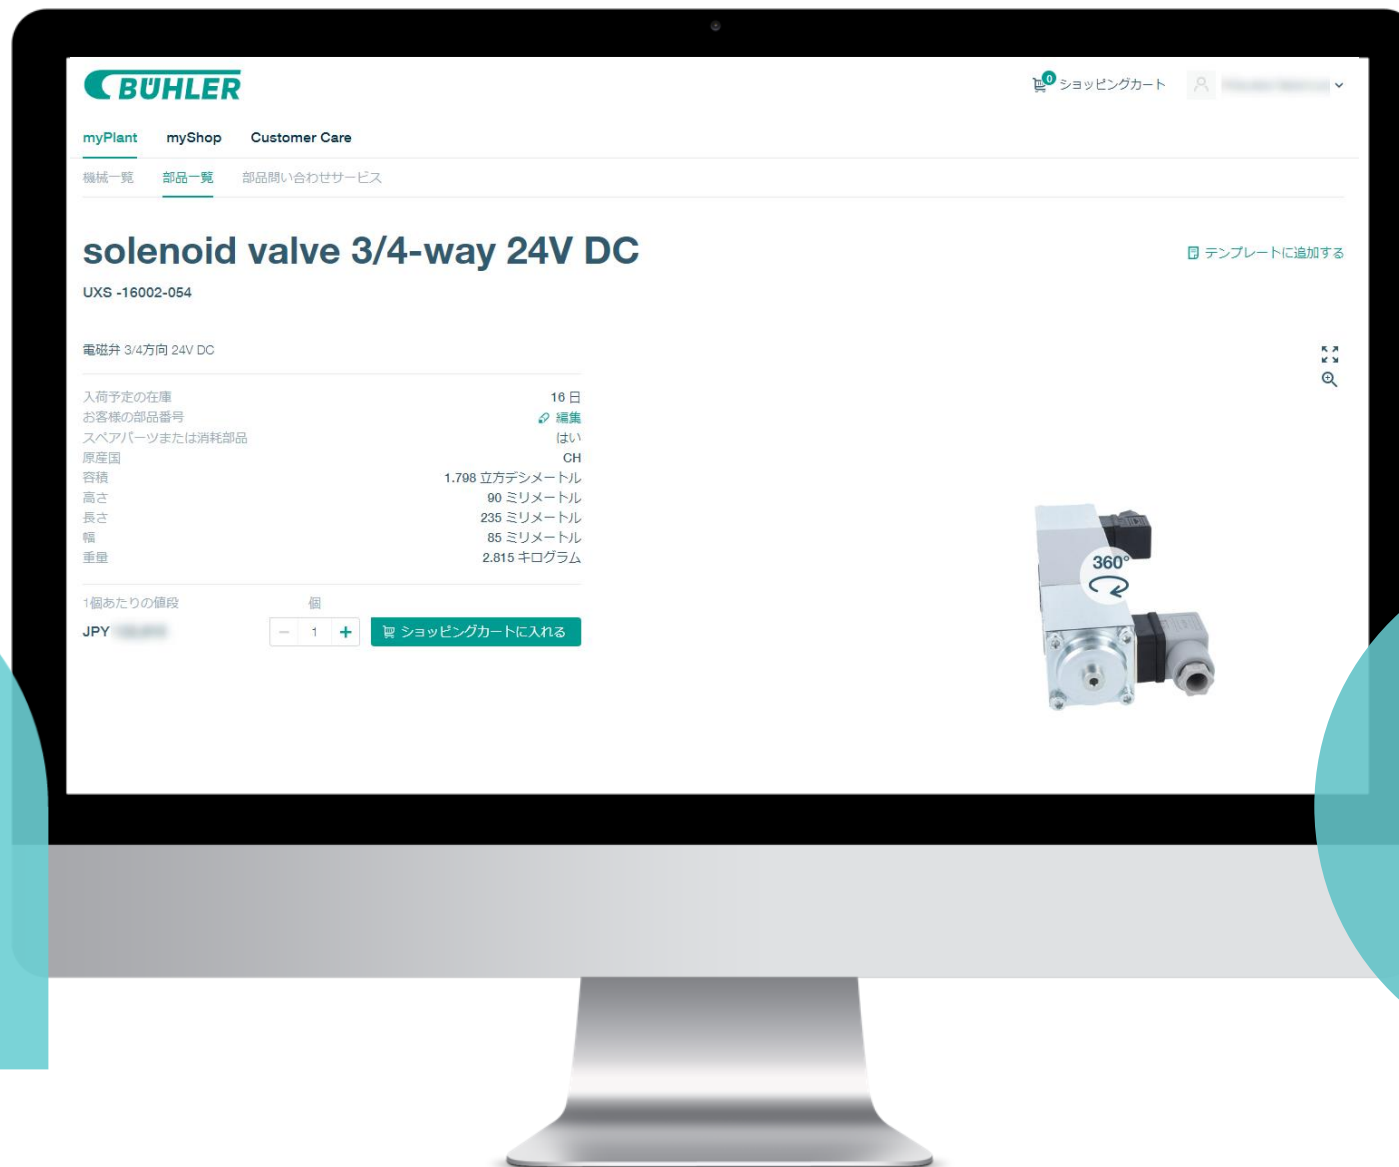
BÜHLER

0 ショッピングカート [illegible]

myPlant myShop Customer Care

機械一覧 部品一覧 部品問い合わせサービス

solenoid valve 3/4-way 24V DC

テンプレートに追加する

UXS -16002-054

電磁弁 3/4方向 24V DC

| | |
|---|---|
| 入荷予定の在庫 | 16 日 |
| お客様の部品番号 | 編集 |
| スペアパーツまたは消耗部品 | はい |
| 原産国 | CH |
| 容積 | 1.798 立方デシメートル |
| 高さ | 90 ミリメートル |
| 長さ | 235 ミリメートル |
| 幅 | 85 ミリメートル |
| 重量 | 2.815 キログラム |

1個あたりの値段 個

JPY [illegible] − 1 + ショッピングカートに入れる

360°